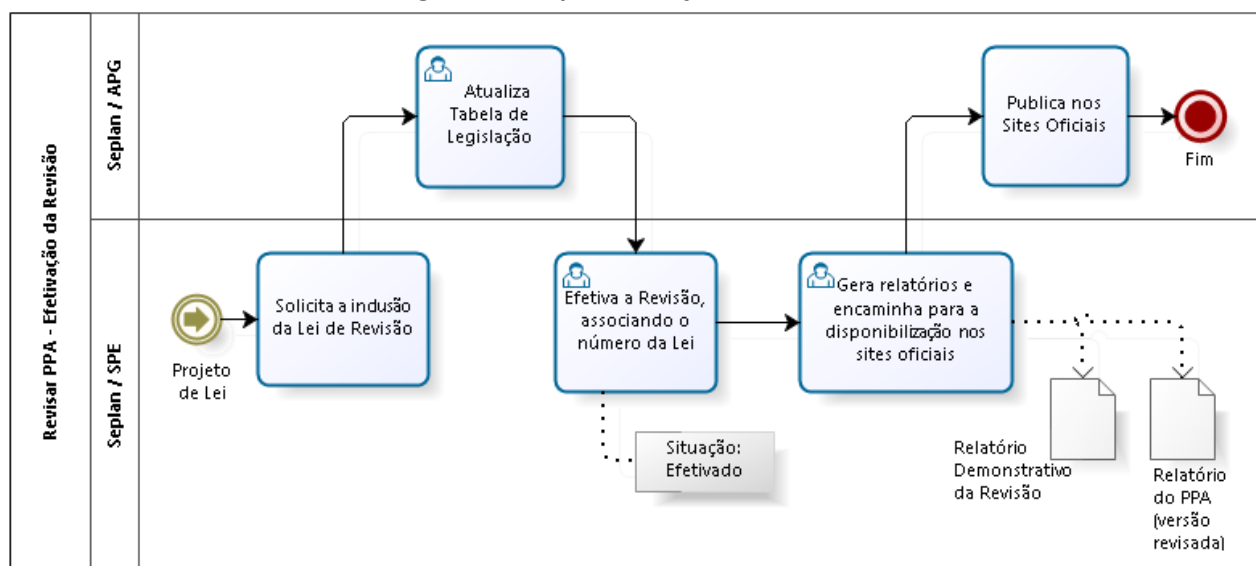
Revisar PPA - Efetivação da Revisão

Seplan / APG

Seplan / SPE

Atualiza Tabela de Legislação

Publica nos Sites Oficiais

Fim

Projeto de Lei

Solicita a inclusão da Lei de Revisão

Efetiva a Revisão, associando o número da Lei

Gera relatórios e encaminha para a disponibilização nos sites oficiais

Situação: Efetivado

Relatório Demonstrativo da Revisão

Relatório do PPA (versão revisada)